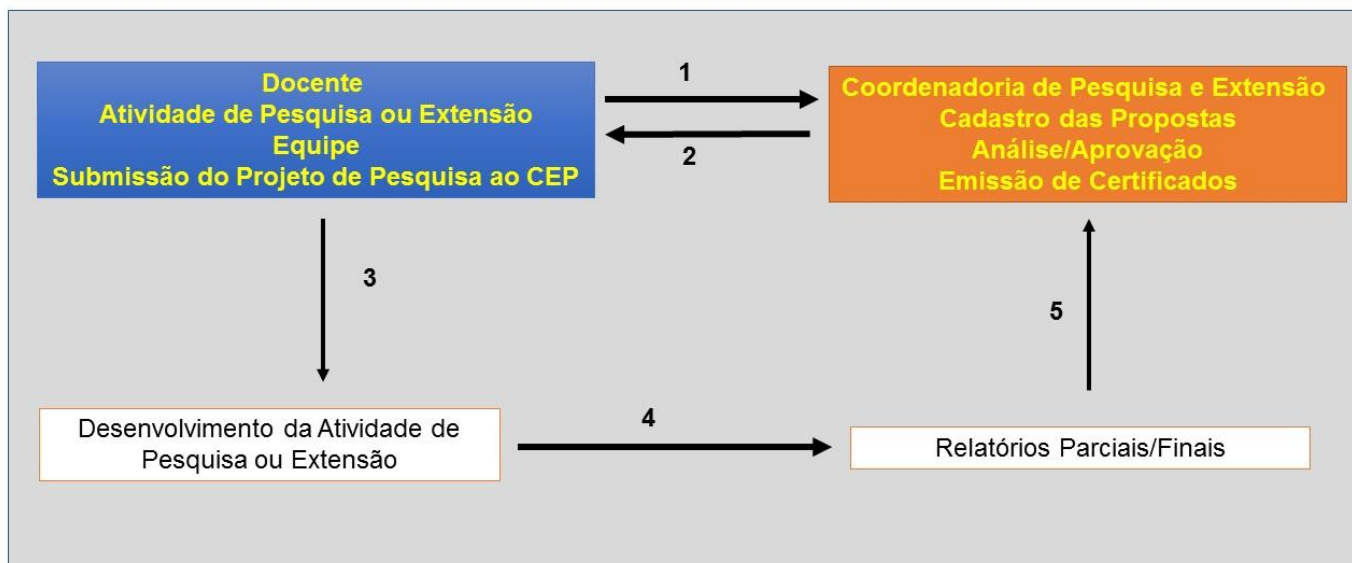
Docente
Atividade de Pesquisa ou Extensão
Equipe
Submissão do Projeto de Pesquisa ao CEP

1

2

Coordenadoria de Pesquisa e Extensão
Cadastro das Propostas
Análise/Aprovação
Emissão de Certificados

3

5

Desenvolvimento da Atividade de Pesquisa ou Extensão

4

Relatórios Parciais/Finais